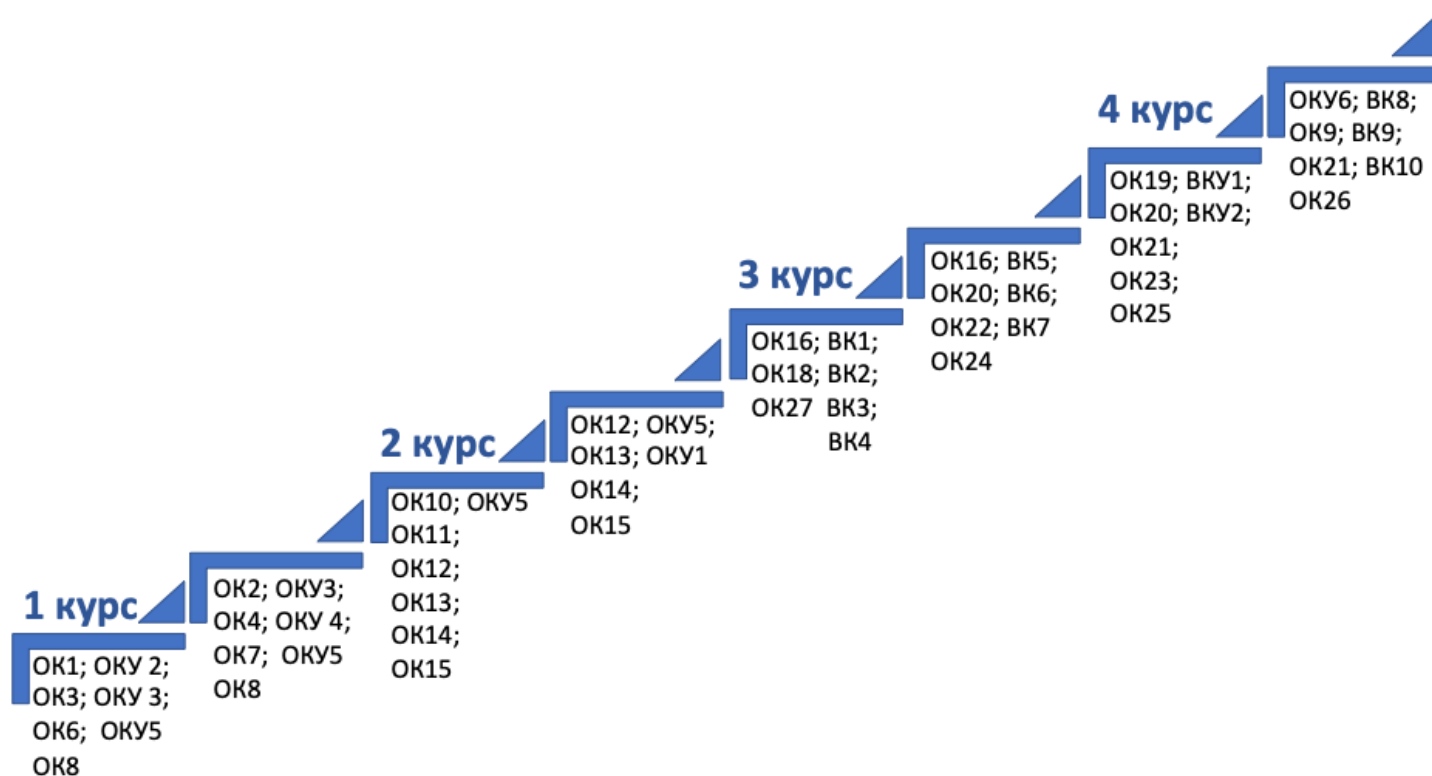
1 курс

ОК1; ОКУ 2;
ОК3; ОКУ 3;
ОК6; ОКУ5
ОК8

ОК2; ОКУ3;
ОК4; ОКУ 4;
ОК7; ОКУ5
ОК8

2 курс

ОК10; ОКУ5
ОК11;
ОК12;
ОК13;
ОК14;
ОК15

ОК12; ОКУ5;
ОК13; ОКУ1
ОК14;
ОК15

3 курс

ОК16; ВК1;
ОК18; ВК2;
ОК27 ВК3;
ВК4

ОК16; ВК5;
ОК20; ВК6;
ОК22; ВК7
ОК24

4 курс

ОК19; ВКУ1;
ОК20; ВКУ2;
ОК21;
ОК23;
ОК25

ОКУ6; ВК8;
ОК9; ВК9;
ОК21; ВК10
ОК26